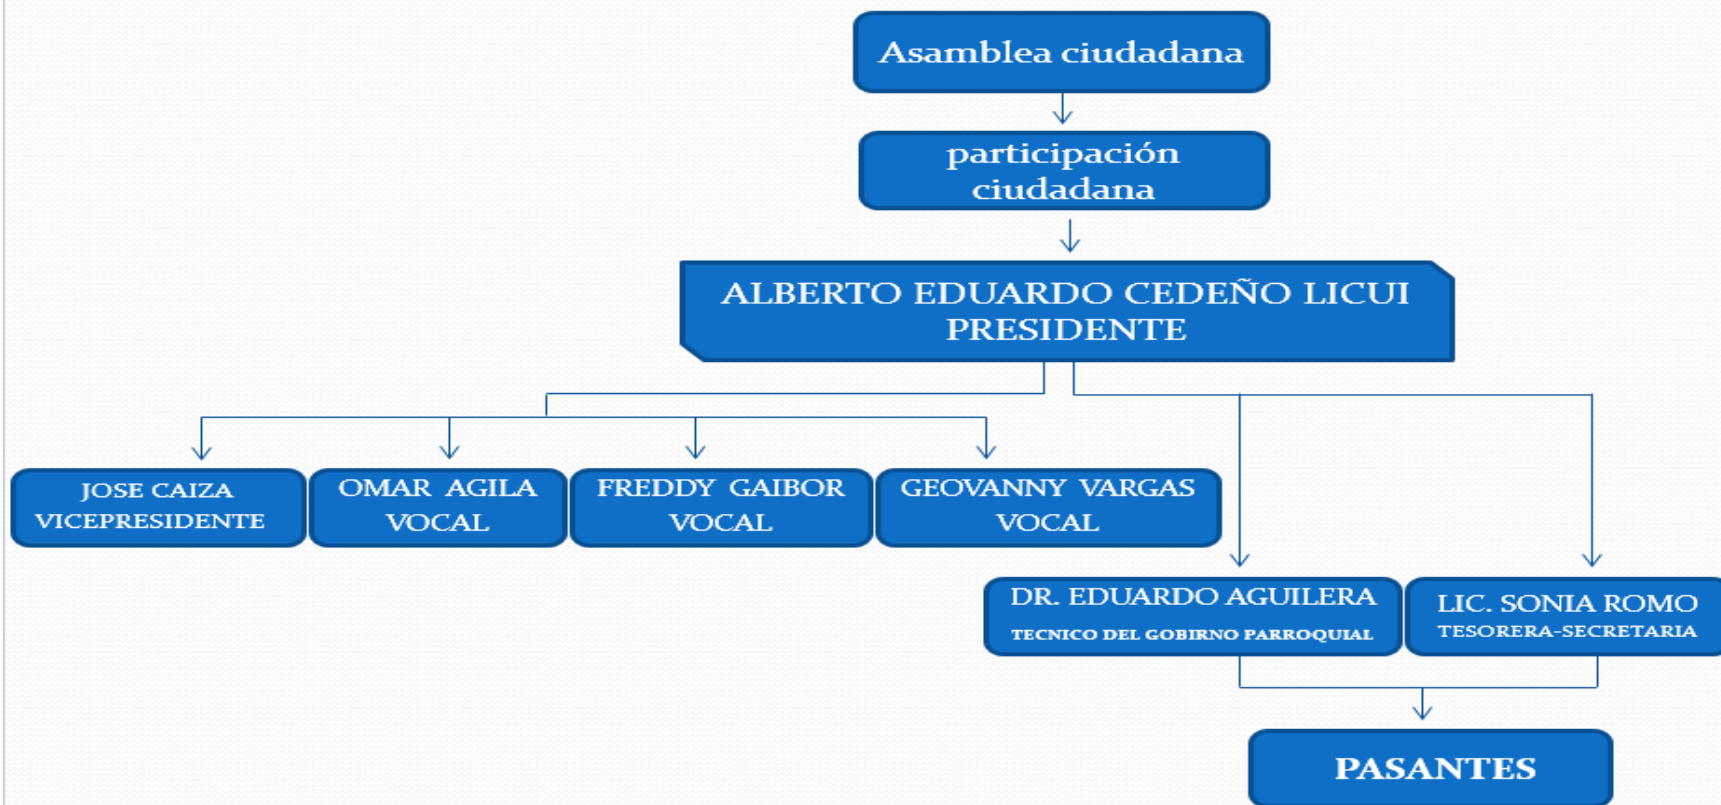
Asamblea ciudadana

participación ciudadana

ALBERTO EDUARDO CEDEÑO LICUI
PRESIDENTE

JOSE CAIZA
VICEPRESIDENTE

OMAR AGILA
VOCAL

FREDDY GAIBOR
VOCAL

GEOVANNY VARGAS
VOCAL

DR. EDUARDO AGUILERA
TECNICO DEL GOBIRNO PARROQUIAL

LIC. SONIA ROMO
TESORERA-SECRETARIA

PASANTES